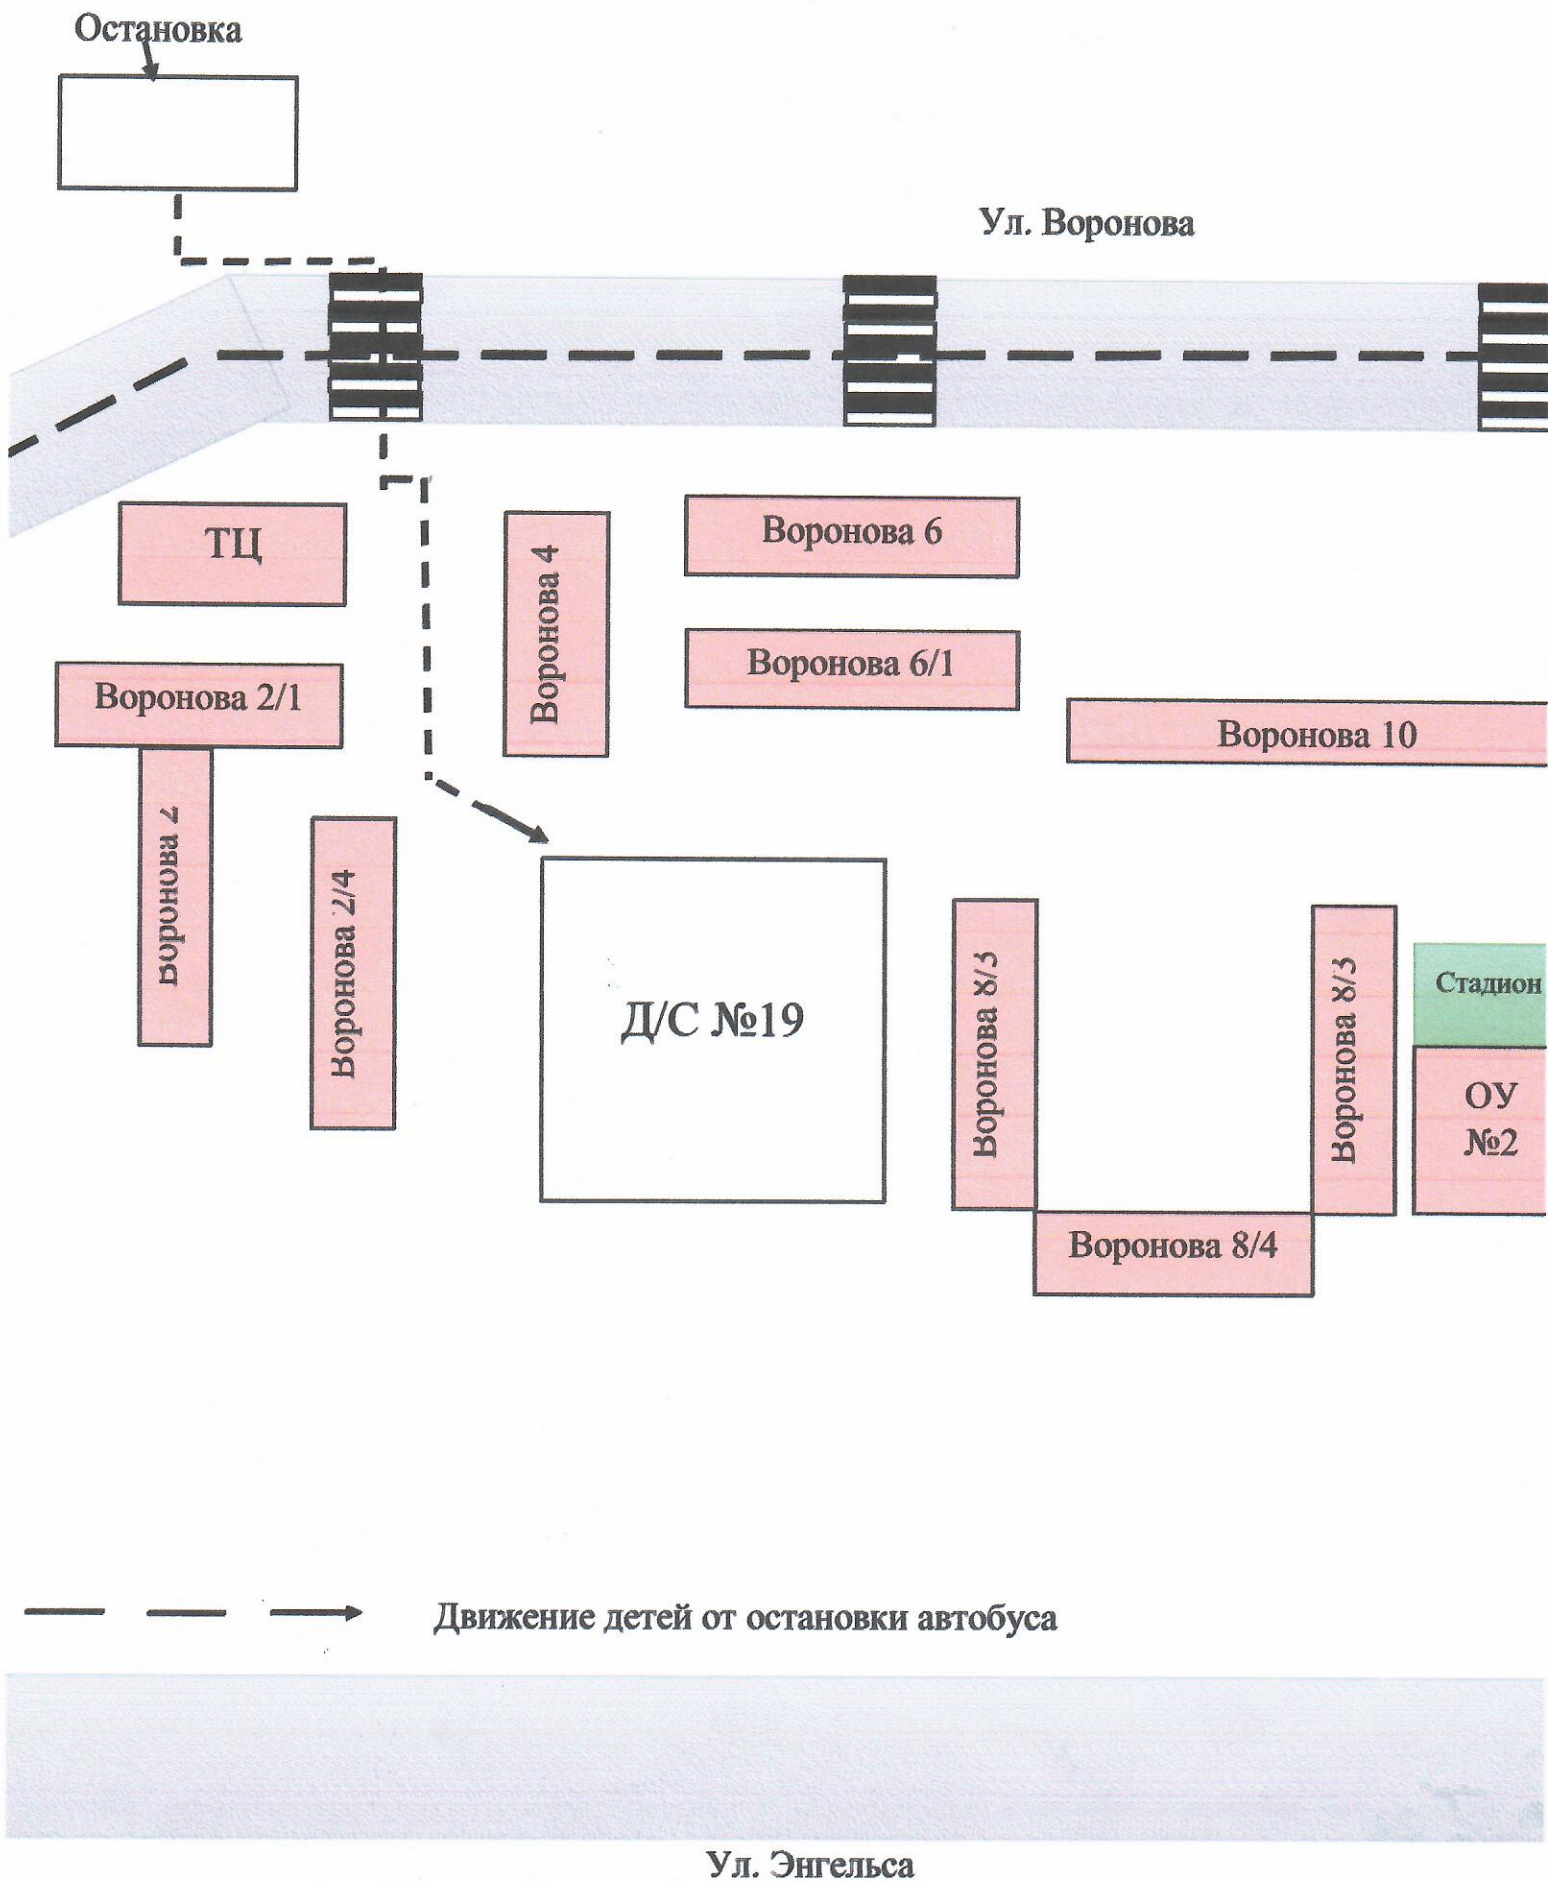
Остановка

Ул. Воронова

ТЦ

Воронова 4

Воронова 6

Воронова 6/1

Воронова 2/1

Воронова 10

Воронова 2

Воронова 2/4

Д/С №19

Воронова 8/3

Воронова 8/3

Стадион

ОУ №2

Воронова 8/4

Движение детей от остановки автобуса

Ул. Энгельса